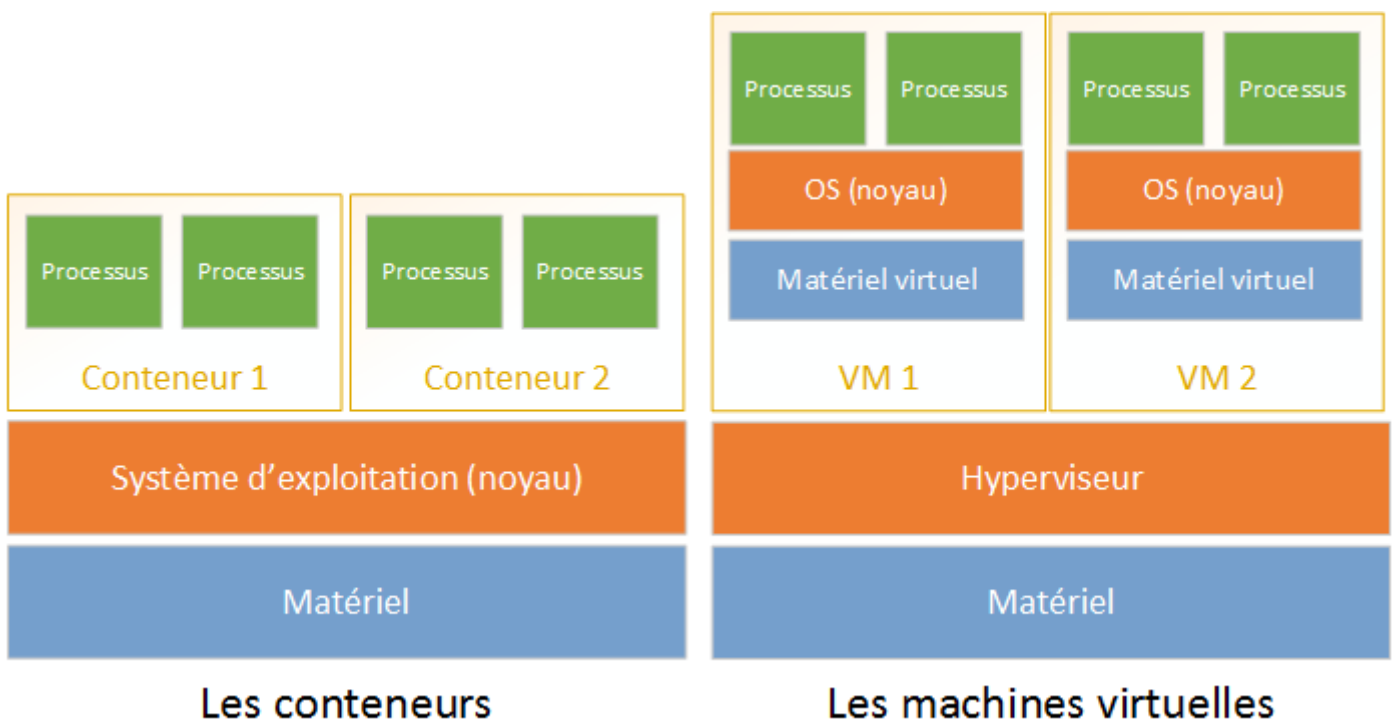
Processus Processus
Conteneur 1

Processus Processus
Conteneur 2

Système d'exploitation (noyau)

Matériel

Les conteneurs

Processus Processus
OS (noyau)
Matériel virtuel
VM 1

Processus Processus
OS (noyau)
Matériel virtuel
VM 2

Hyperviseur

Matériel

Les machines virtuelles